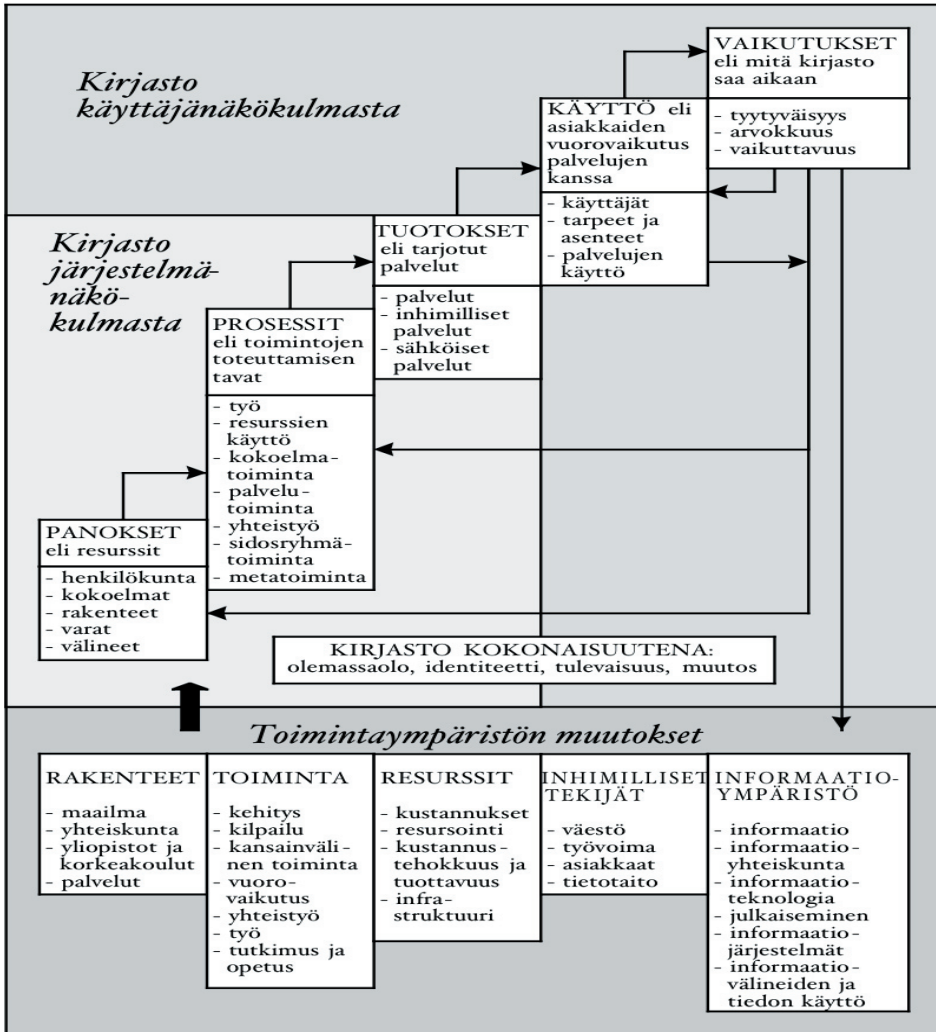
Kirjasto käyttäjänäkökulmasta

Kirjasto järjestelmänäkökulmasta

VAIKUTUKSET eli mitä kirjasto saa aikaan
- tyytyväisyys
- arvokkuus
- vaikuttavuus

KÄYTTÖ eli asiakkaiden vuorovaikutus palvelujen kanssa
- käyttäjät
- tarpeet ja asenteet
- palvelujen käyttö

TUOTOKSET eli tarjotut palvelut
- palvelut
- inhimilliset palvelut
- sähköiset palvelut

PROSESSIT eli toimintojen toteuttamisen tavat
- työ
- resurssien käyttö
- kokoelmatoiminta
- palvelutoiminta
- yhteistyö
- sidosryhmätoiminta
- metatoiminta

PANOKSET eli resurssit
- henkilökunta
- kokoelmat
- rakenteet
- varat
- välineet

KIRJASTO KOKONAISUUTENA: olemassaolo, identiteetti, tulevaisuus, muutos

Toimintaympäristön muutokset

RAKENTEET
- maailma
- yhteiskunta
- yliopistot ja korkeakoulut
- palvelut

TOIMINTA
- kehitys
- kilpailu
- kansainvälinen toiminta
- vuorovaikutus
- yhteistyö
- työ
- tutkimus ja opetus

RESURSSIT
- kustannukset
- resursointi
- kustannustehokkuus ja tuottavuus
- infrastruktuuri

INHIMILLISET TEKIJÄT
- väestö
- työvoima
- asiakkaat
- tietotaito

INFORMAATIOYMPÄRISTÖ
- informaatio
- informaatioyhteiskunta
- informaatioteknologia
- julkaiseminen
- informaatiojärjestelmät
- informaatiovälineiden ja tiedon käyttö